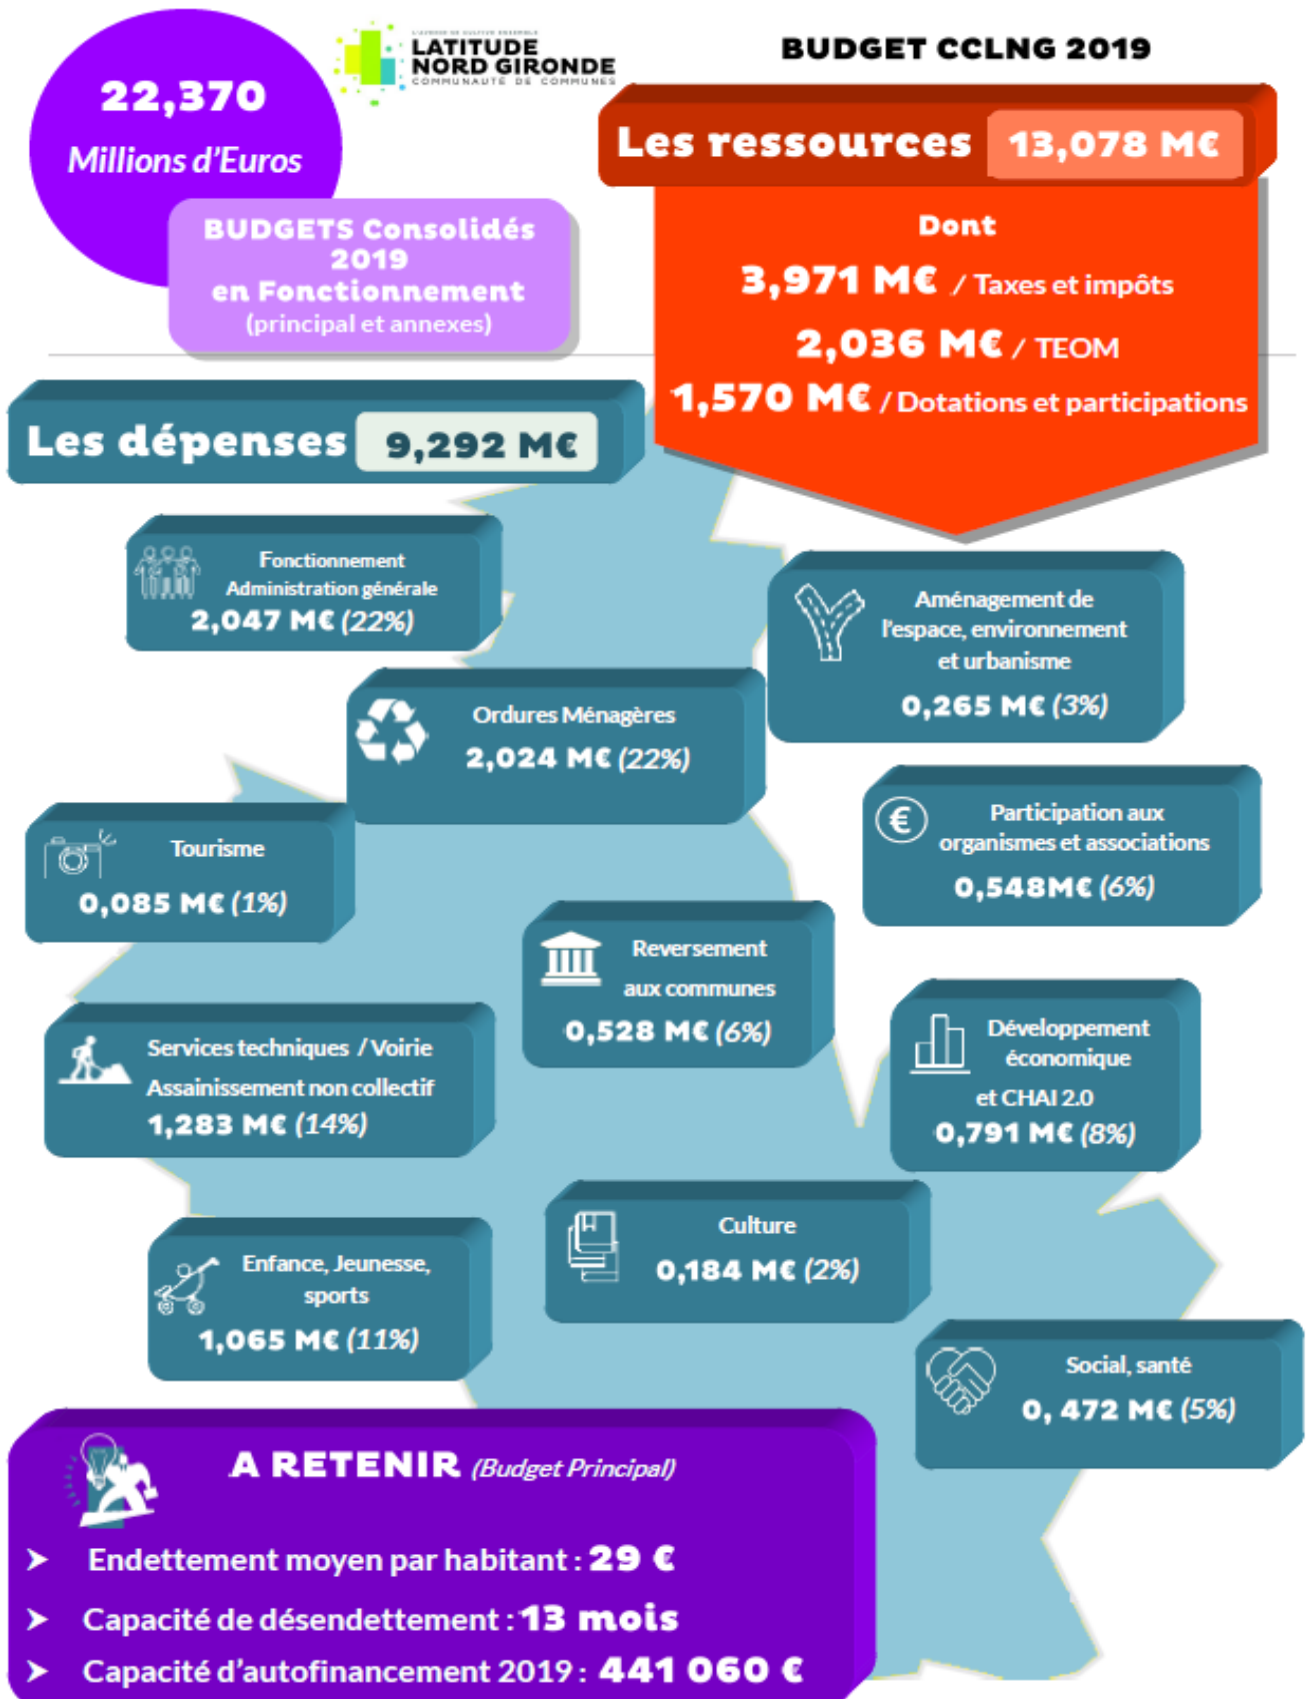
22,370
Millions d'Euros

LATITUDE NORD GIRONDE
COMMUNAUTÉ DE COMMUNES

BUDGET CCLNG 2019

BUDGETS Consolidés 2019 en Fonctionnement
(principal et annexes)

Les ressources 13,078 M€

Dont
3,971 M€ / Taxes et impôts
2,036 M€ / TEOM
1,570 M€ / Dotations et participations

Les dépenses 9,292 M€

Fonctionnement Administration générale
2,047 M€ (22%)

Aménagement de l'espace, environnement et urbanisme
0,265 M€ (3%)

Ordures Ménagères
2,024 M€ (22%)

Tourisme
0,085 M€ (1%)

Participation aux organismes et associations
0,548M€ (6%)

Reversement aux communes
0,528 M€ (6%)

Services techniques / Voirie
Assainissement non collectif
1,283 M€ (14%)

Développement économique et CHAI 2.0
0,791 M€ (8%)

Culture
0,184 M€ (2%)

Enfance, Jeunesse, sports
1,065 M€ (11%)

Social, santé
0, 472 M€ (5%)

A RETENIR (Budget Principal)
➤ Endettement moyen par habitant : 29 €
➤ Capacité de désendettement : 13 mois
➤ Capacité d'autofinancement 2019 : 441 060 €